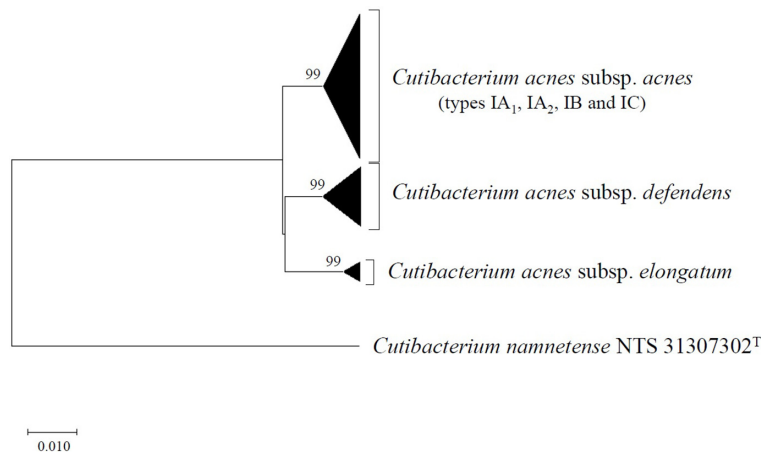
99

*Cutibacterium acnes* subsp. *acnes*
(types $IA_1$, $IA_2$, IB and IC)

99

*Cutibacterium acnes* subsp. *defendens*

99

*Cutibacterium acnes* subsp. *elongatum*

*Cutibacterium namnetense* NTS $31307302^T$

0.010